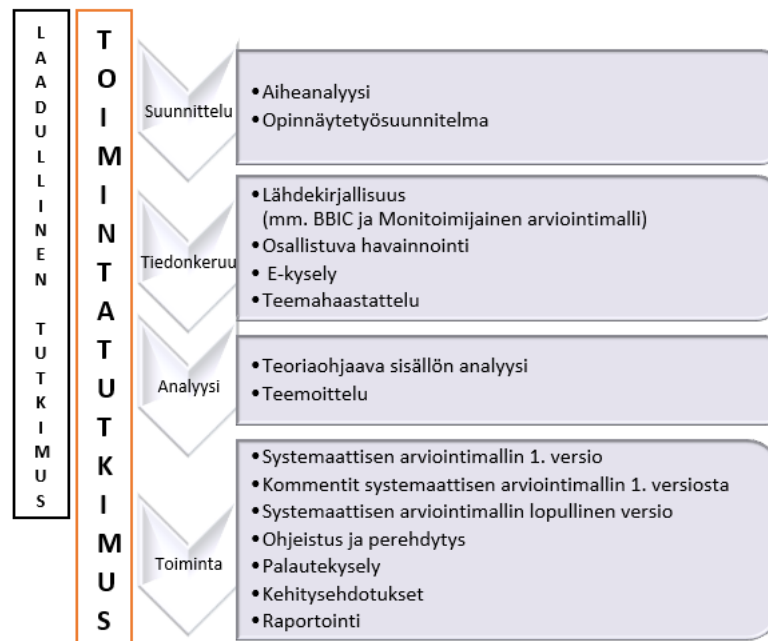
LAADULLINEN TUTKIMUS

TOIMINTATUTKIMUS

Suunnittelu
• Aiheanalyysi
• Opinnäytetyösuunnitelma

Tiedonkeruu
• Lähdekirjallisuus (mm. BBIC ja Monitoimijainen arviointimalli)
• Osallistuva havainnointi
• E-kysely
• Teemahaastattelu

Analyysi
• Teoriaohjaava sisällön analyysi
• Teemoittelu

Toiminta
• Systemaattisen arviointimallin 1. versio
• Kommentit systemaattisen arviointimallin 1. versiosta
• Systemaattisen arviointimallin lopullinen versio
• Ohjeistus ja perehdytys
• Palautekysely
• Kehitysehdotukset
• Raportointi